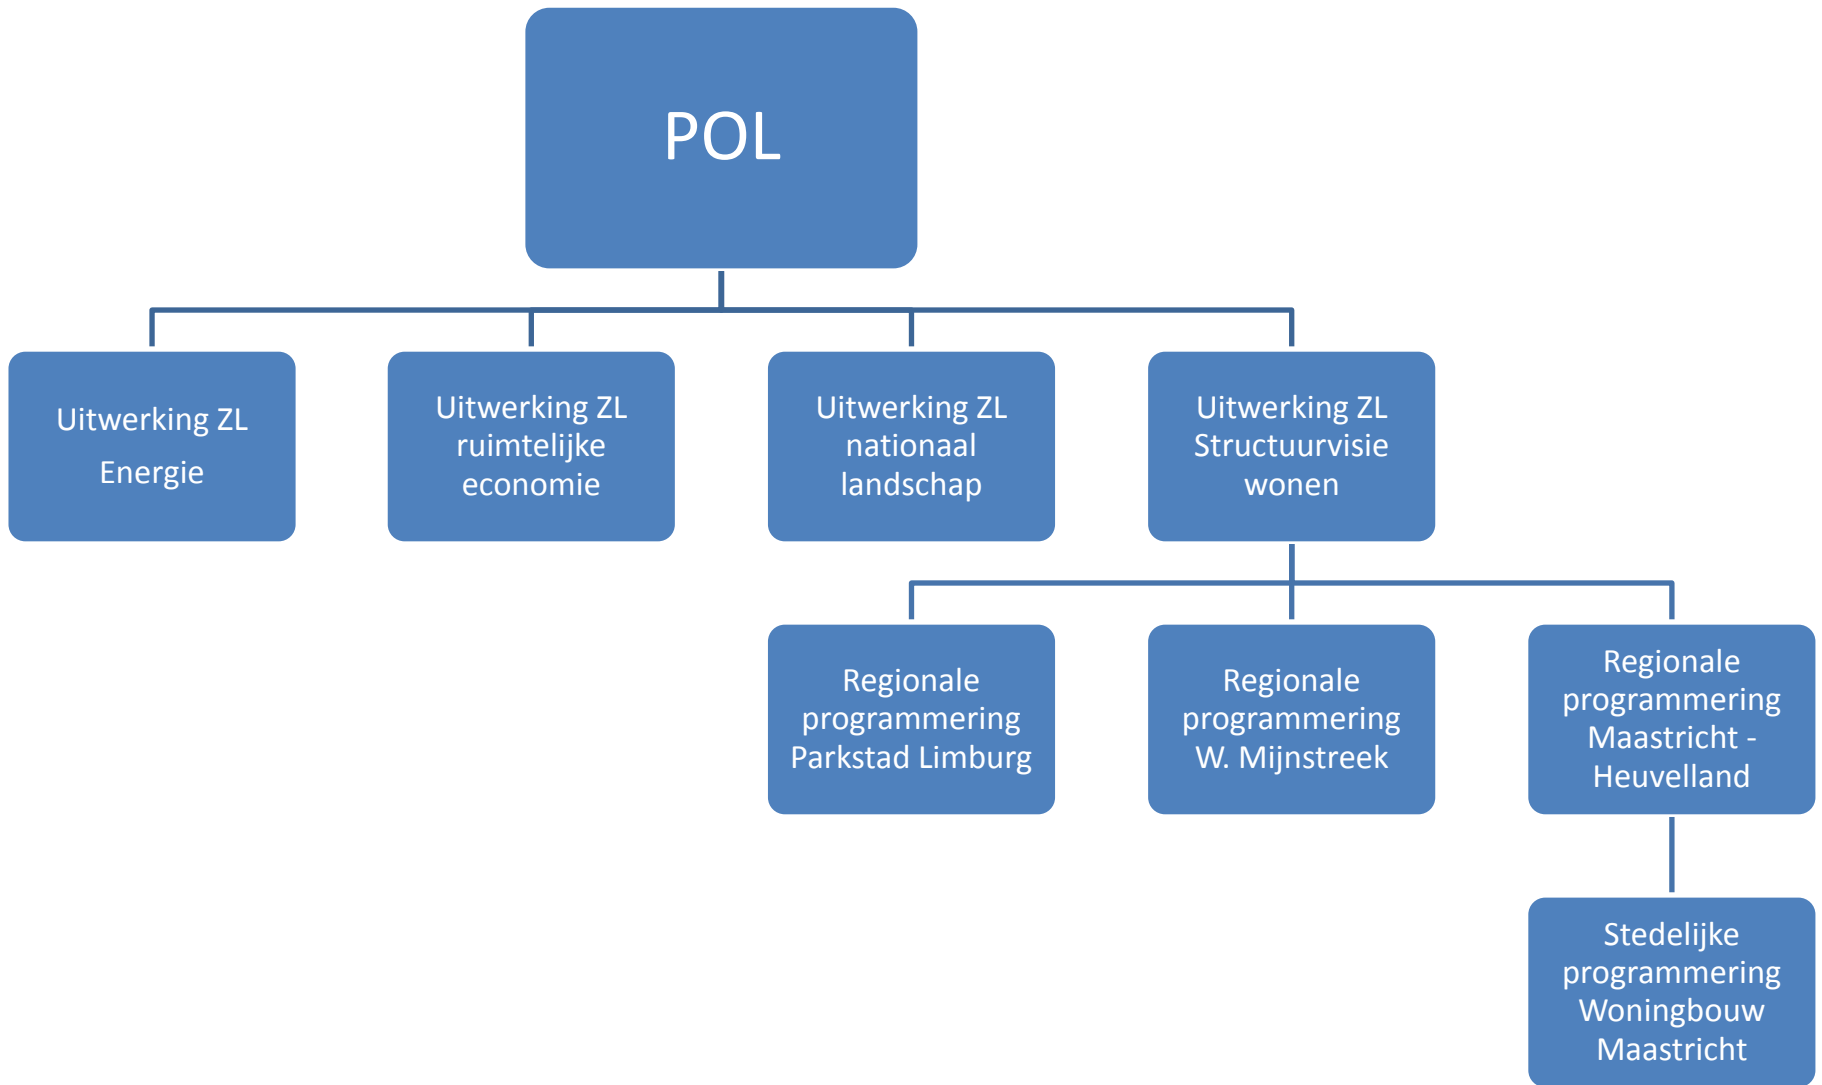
POL

Uitwerking ZL Energie

Uitwerking ZL ruimtelijke economie

Uitwerking ZL nationaal landschap

Uitwerking ZL Structuurvisie wonen

Regionale programmering Parkstad Limburg

Regionale programmering W. Mijnstreek

Regionale programmering Maastricht - Heuvelland

Stedelijke programmering Woningbouw Maastricht